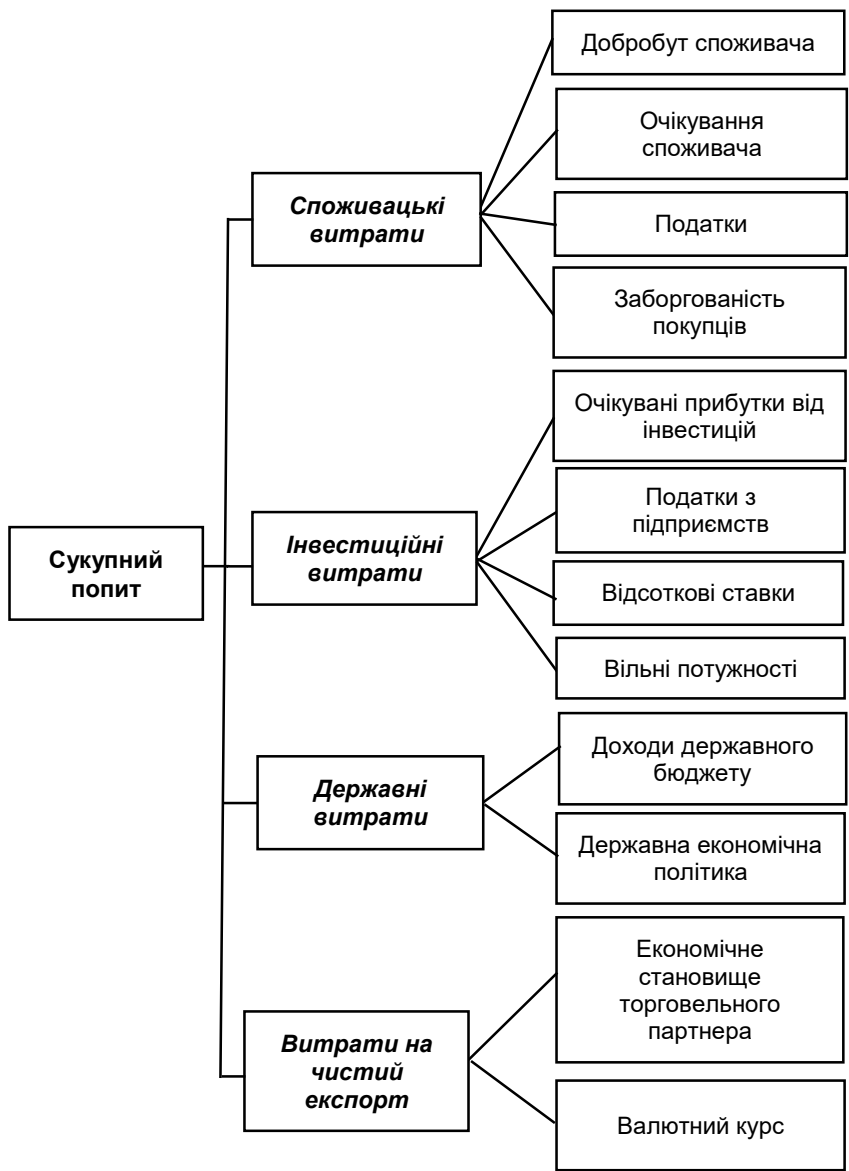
Сукупний попит

Споживацькі витрати

Добробут споживача

Очікування споживача

Податки

Заборгованість покупців

Інвестиційні витрати

Очікувані прибутки від інвестицій

Податки з підприємств

Відсоткові ставки

Вільні потужності

Державні витрати

Доходи державного бюджету

Державна економічна політика

Витрати на чистий експорт

Економічне становище торговельного партнера

Валютний курс